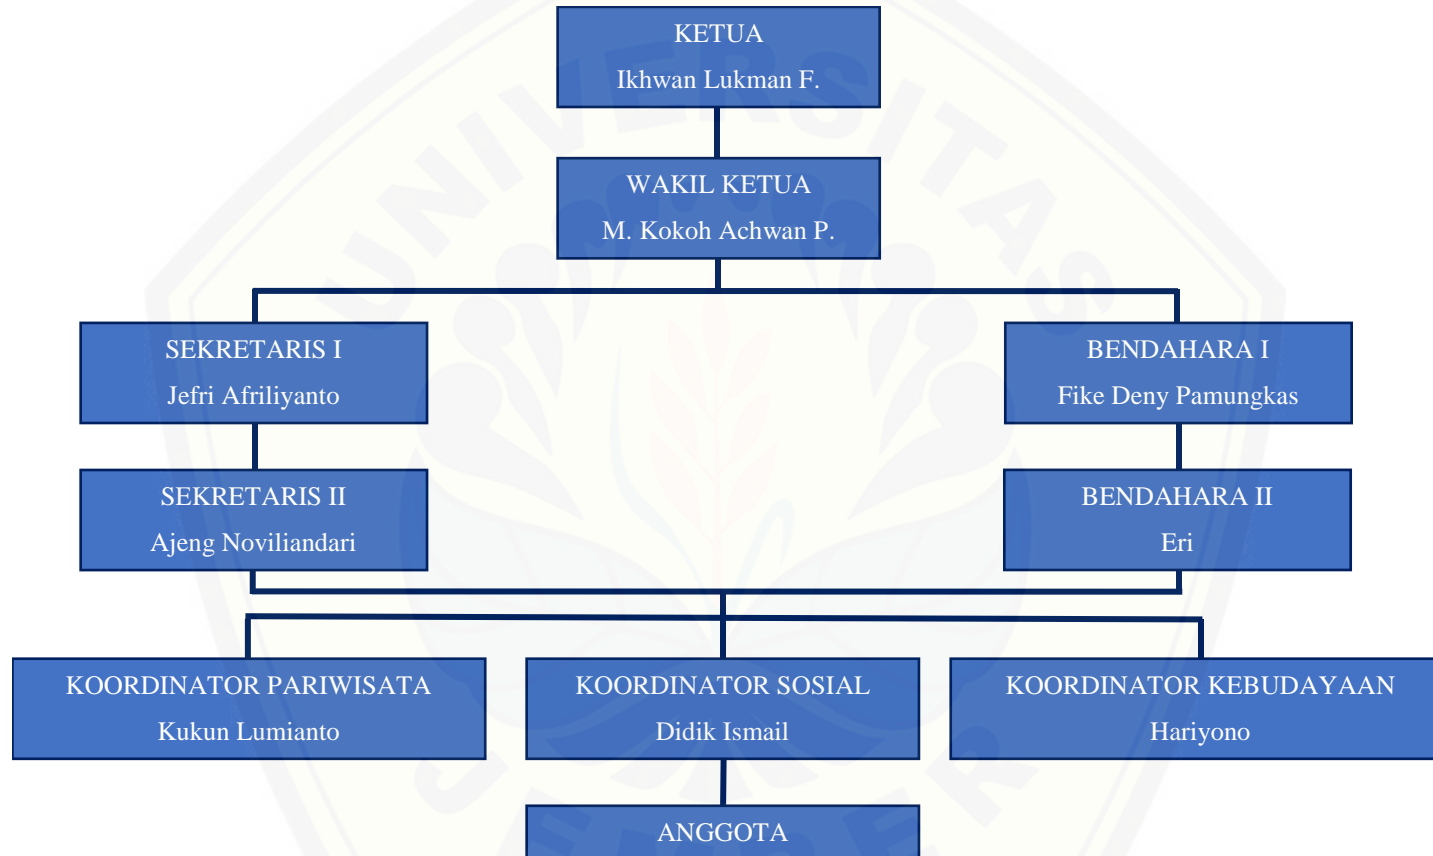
KETUA
Ikhwan Lukman F.

WAKIL KETUA
M. Kokoh Achwan P.

SEKRETARIS I
Jefri Afriliyanto

BENDAHARA I
Fike Deny Pamungkas

SEKRETARIS II
Ajeng Noviliandari

BENDAHARA II
Eri

KOORDINATOR PARIWISATA
Kukun Lumianto

KOORDINATOR SOSIAL
Didik Ismail

KOORDINATOR KEBUDAYAAN
Hariyono

ANGGOTA